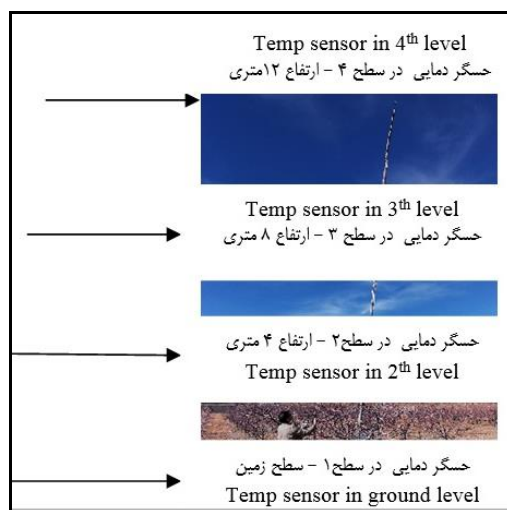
Temp sensor in 4$^{th}$ level
حسگر دمایی در سطح ۴ - ارتفاع ۱۲متری

Temp sensor in 3$^{th}$ level
حسگر دمایی در سطح ۳ - ارتفاع ۸ متری

حسگر دمایی در سطح۲ - ارتفاع ۴ متری
Temp sensor in 2$^{th}$ level

حسگر دمایی در سطح۱ - سطح زمین
Temp sensor in ground level